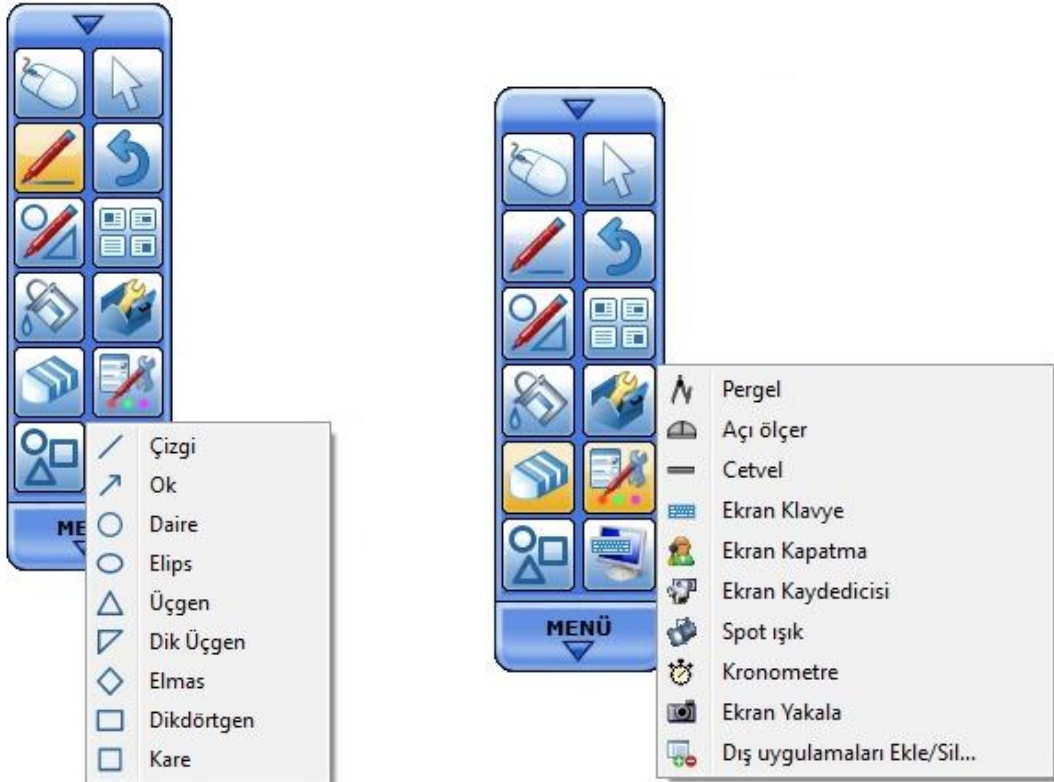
ME

Çizgi
Ok
Daire
Elips
Üçgen
Dik Üçgen
Elmas
Dikdörtgen
Kare

MENÜ

Pergel
Açı ölçer
Cetvel
Ekran Klavye
Ekran Kapatma
Ekran Kaydedicisi
Spot ışık
Kronometre
Ekran Yakala
Dış uygulamaları Ekle/Sil...